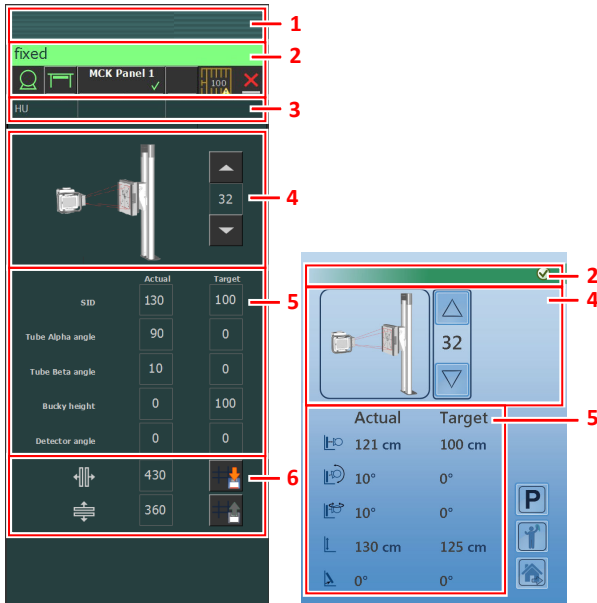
1

fixed

2

MCK Panel 1

100

HU

3

32

4

| | Actual | Target |
|---|---|---|
| SID | 130 | 100 |
| Tube Alpha angle | 90 | 0 |
| Tube Beta angle | 10 | 0 |
| Bucky height | 0 | 100 |
| Detector angle | 0 | 0 |

5

430

360

6

2

4

32

| Actual | Target |
|---|---|
| 121 cm | 100 cm |
| 10° | 0° |
| 10° | 0° |
| 130 cm | 125 cm |
| 0° | 0° |

5

P